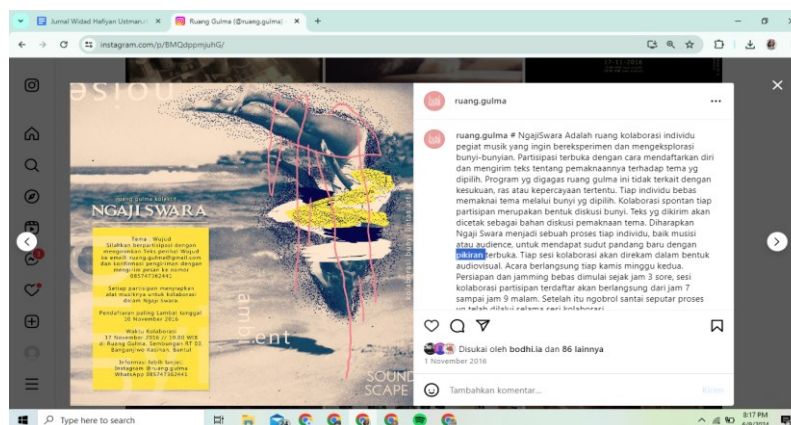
Jurnal Widad Hafiyan Ustman
Ruang Gulma (@ruang.gulma)
instagram.com/p/BMQdppmjuhG/

noise
ruang gulma kolektif
NGAJI SWARA
Tema : Wujud
Silahkan berpartisipasi dengan mengirimkan Teks perihal Wujud ke email: ruang.gulma@gmail.com dan konfirmasi pengiriman dengan mengirim pesan ke nomor 085747362441
Setiap partisipan menyiapkan alat musiknya untuk kolaborasi dalam Ngaji Swara
Pendaftaran paling lambat tanggal 16 November 2016
Waktu Kolaborasi
17 November 2016 // 19.00 WIB
di Ruang Gulma, Semoangan RT 03 Banguntapan Kotinan, Bantul
Informasi lebih lanjut:
Instagram @ruang.gulma
WhatsApp 085747362441
ambient
SOUND SCAPE

ruang.gulma

ruang.gulma # NgajiSwara Adalah ruang kolaborasi individu pegiat musik yang ingin bereksperimen dan mengeksplorasi bunyi-bunyian. Partisipasi terbuka dengan cara mendaftarkan diri dan mengirim teks tentang pemaknaannya terhadap tema yg dipilih. Program yg digagas ruang gulma ini tidak terkait dengan kesukuan, ras atau kepercayaan tertentu. Tiap individu bebas memaknai tema melalui bunyi yg dipilih. Kolaborasi spontan tiap partisipan merupakan bentuk diskusi bunyi. Teks yg dikirim akan dicetak sebagai bahan diskusi pemaknaan tema. Diharapkan Ngaji Swara menjadi sebuah proses tiap individu, baik musisi atau audience, untuk mendapat sudut pandang baru dengan pikiran terbuka. Tiap sesi kolaborasi akan direkam dalam bentuk audiovisual. Acara berlangsung tiap kamis minggu kedua. Persiapan dan jamming bebas dimulai sejak jam 3 sore, sesi kolaborasi partisipan terdaftar akan berlangsung dari jam 7 sampai jam 9 malam. Setelah itu ngobrol santai seputar proses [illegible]

Disukai oleh bodhi.ia dan 86 lainnya
1 November 2016
Tambahkan komentar...
Kirim

Type here to search
8:17 PM
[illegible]